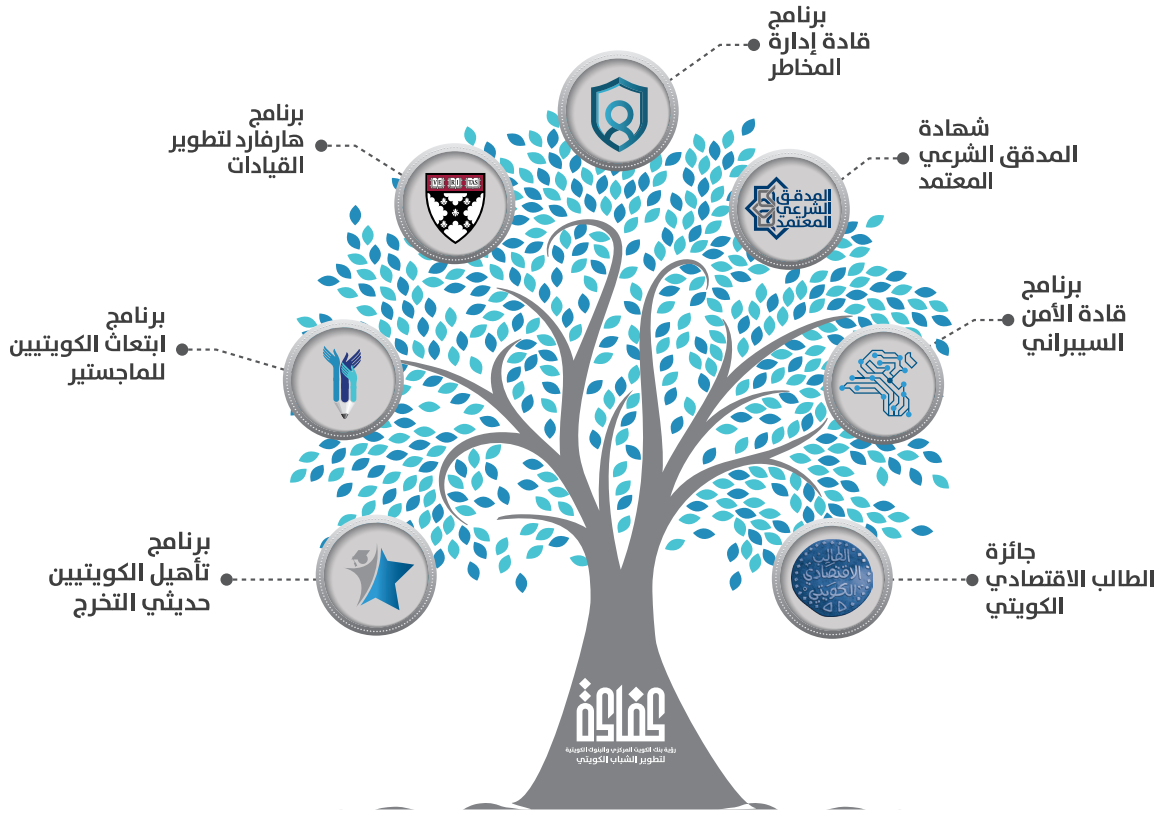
برنامج
قادة إدارة
المخاطر

برنامج
هارفارد لتطوير
القيادات

شهادة
المدقق الشرعي
المعتمد

المدقق
الشرعي
المعتمد

برنامج
ابتعاث الكويتيين
للماجستير

برنامج
قادة الأمن
السيبراني

برنامج
تأهيل الكويتيين
حديثي التخرج

جائزة
الطالب الاقتصادي
الكويتي

الطالب
الاقتصادي
الكويتي

كفاءة
رؤية بنك الكويت المركزي والبنوك الكويتية
لتطوير الشباب الكويتي